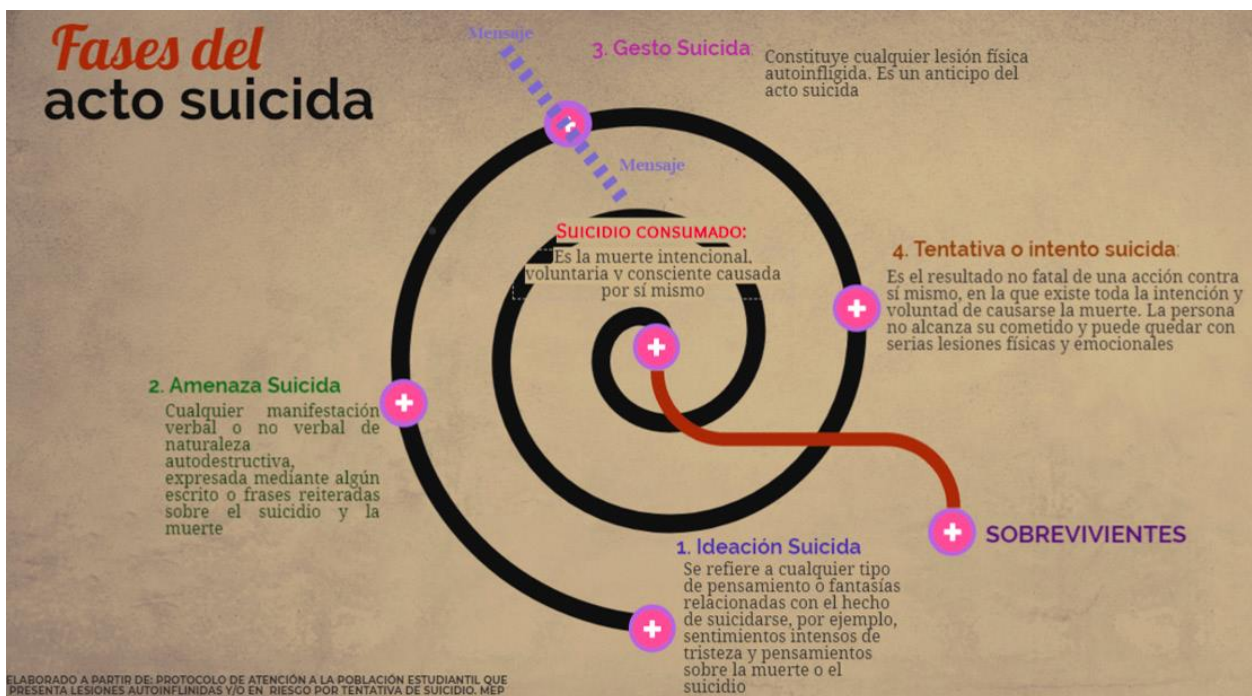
Fases del
acto suicida

Mensaje

3. Gesto Suicida

Constituye cualquier lesión física autoinfligida. Es un anticipo del acto suicida

Mensaje

Suicidio consumado:

Es la muerte intencional, voluntaria y consciente causada por sí mismo

4. Tentativa o intento suicida

Es el resultado no fatal de una acción contra sí mismo, en la que existe toda la intención y voluntad de causarse la muerte. La persona no alcanza su cometido y puede quedar con serias lesiones físicas y emocionales

2. Amenaza Suicida

Cualquier manifestación verbal o no verbal de naturaleza autodestructiva, expresada mediante algún escrito o frases reiteradas sobre el suicidio y la muerte

SOBREVIVIENTES

1. Ideación Suicida

Se refiere a cualquier tipo de pensamiento o fantasías relacionadas con el hecho de suicidarse, por ejemplo, sentimientos intensos de tristeza y pensamientos sobre la muerte o el suicidio

ELABORADO A PARTIR DE: PROTOCOLO DE ATENCIÓN A LA POBLACIÓN ESTUDIANTIL QUE PRESENTA LESIONES AUTOINFLINDIDAS Y/O EN RIESGO POR TENTATIVA DE SUICIDIO. MEP